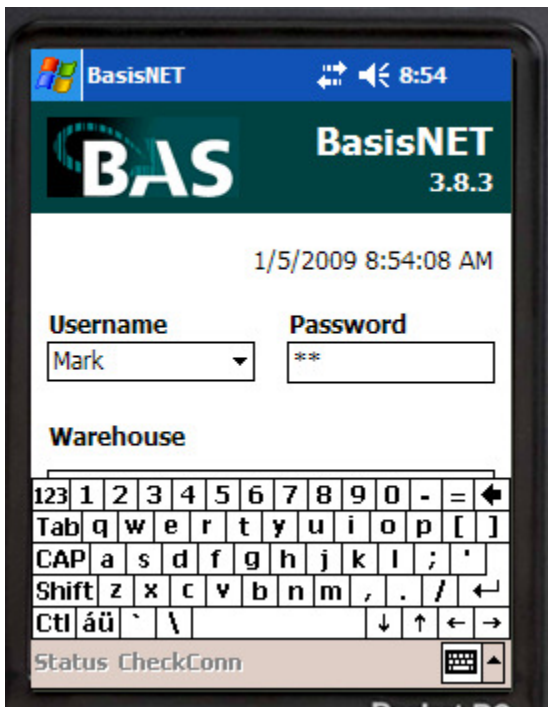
BasisNET 8:54

BAS

BasisNET
3.8.3

1/5/2009 8:54:08 AM

Username
Mark

Password
**

Warehouse

| 123 | 1 | 2 | 3 | 4 | 5 | 6 | 7 | 8 | 9 | 0 | - | = | ← |
|---|---|---|---|---|---|---|---|---|---|---|---|---|---|
| Tab | q | w | e | r | t | y | u | i | o | p | [ | ] | |
| CAP | a | s | d | f | g | h | j | k | l | ; | ' | | |
| Shift | z | x | c | v | b | n | m | , | . | / | ↵ | | |
| Ctl | áü | ` | \ | | | ↓ | ↑ | ← | → | | | | |

Status CheckConn